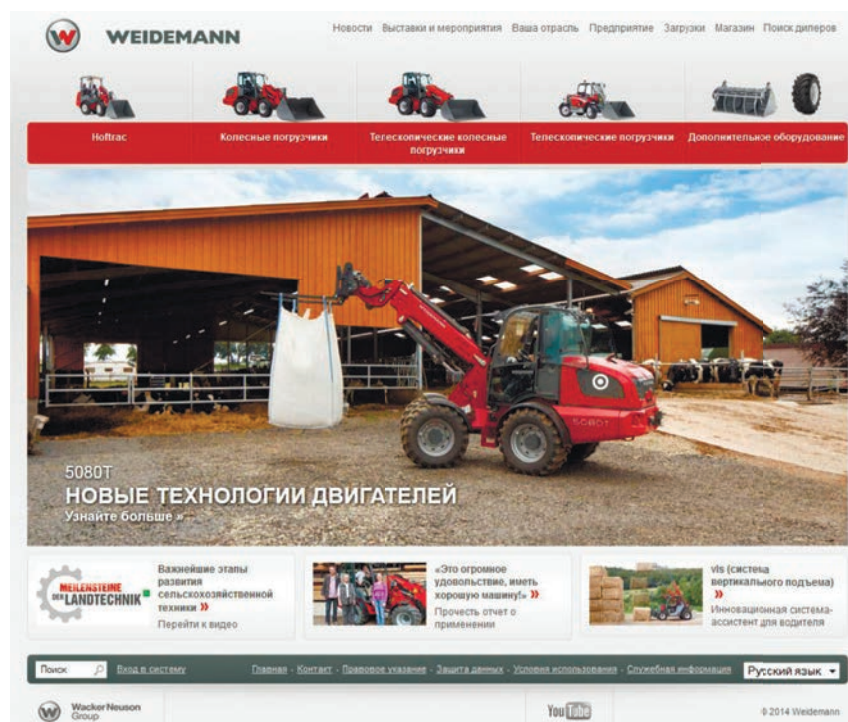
WEIDEMANN

Новости Выставки и мероприятия Ваша отрасль Предприятие Загрузки Магазин Поиск дилеров

Hoftrac
Колесные погрузчики
Телескопические колесные погрузчики
Телескопические погрузчики
Дополнительное оборудование

5080T
НОВЫЕ ТЕХНОЛОГИИ ДВИГАТЕЛЕЙ
Узнайте больше »

MEILENSTEINE DER LANDTECHNIK
Важнейшие этапы развития сельскохозяйственной техники »
Перейти к видео

«Это огромное удовольствие, иметь хорошую машину!» »
Прочесть отчет о применении

vls (система вертикального подъема) »
Инновационная система-ассистент для водителя

Поиск
Вход в систему
Главная - Контакт - Правовое указание - Защита данных - Условия использования - Служебная информация
Русский язык

Wacker Neuson Group
YouTube
© 2014 Weidemann